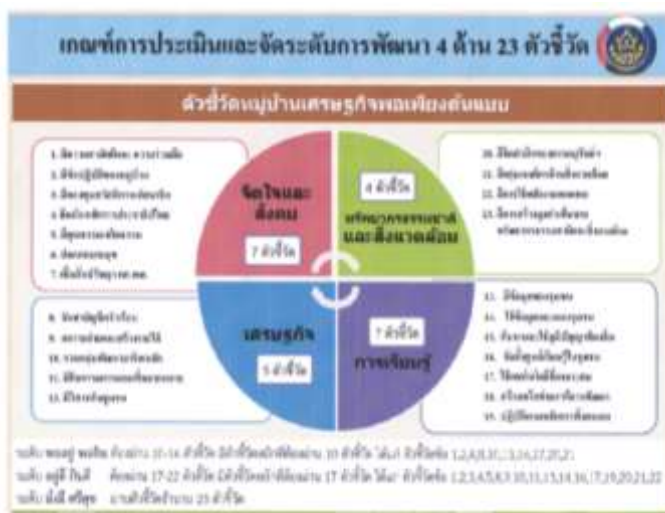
เกณฑ์การประเมินและจัดระดับการพัฒนา 4 ด้าน 23 ตัวชี้วัด

ตัวชี้วัดหมู่บ้านเศรษฐกิจพอเพียงต้นแบบ

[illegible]

จิตใจและสังคม

7 ตัวชี้วัด

4 ตัวชี้วัด

ทรัพยากรธรรมชาติและสิ่งแวดล้อม

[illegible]

เศรษฐกิจ

5 ตัวชี้วัด

7 ตัวชี้วัด

การเรียนรู้

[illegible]

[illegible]

ระดับ อยู่ดี กินดี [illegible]

ระดับ มั่งมี ศรีสุข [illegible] 23 ตัวชี้วัด